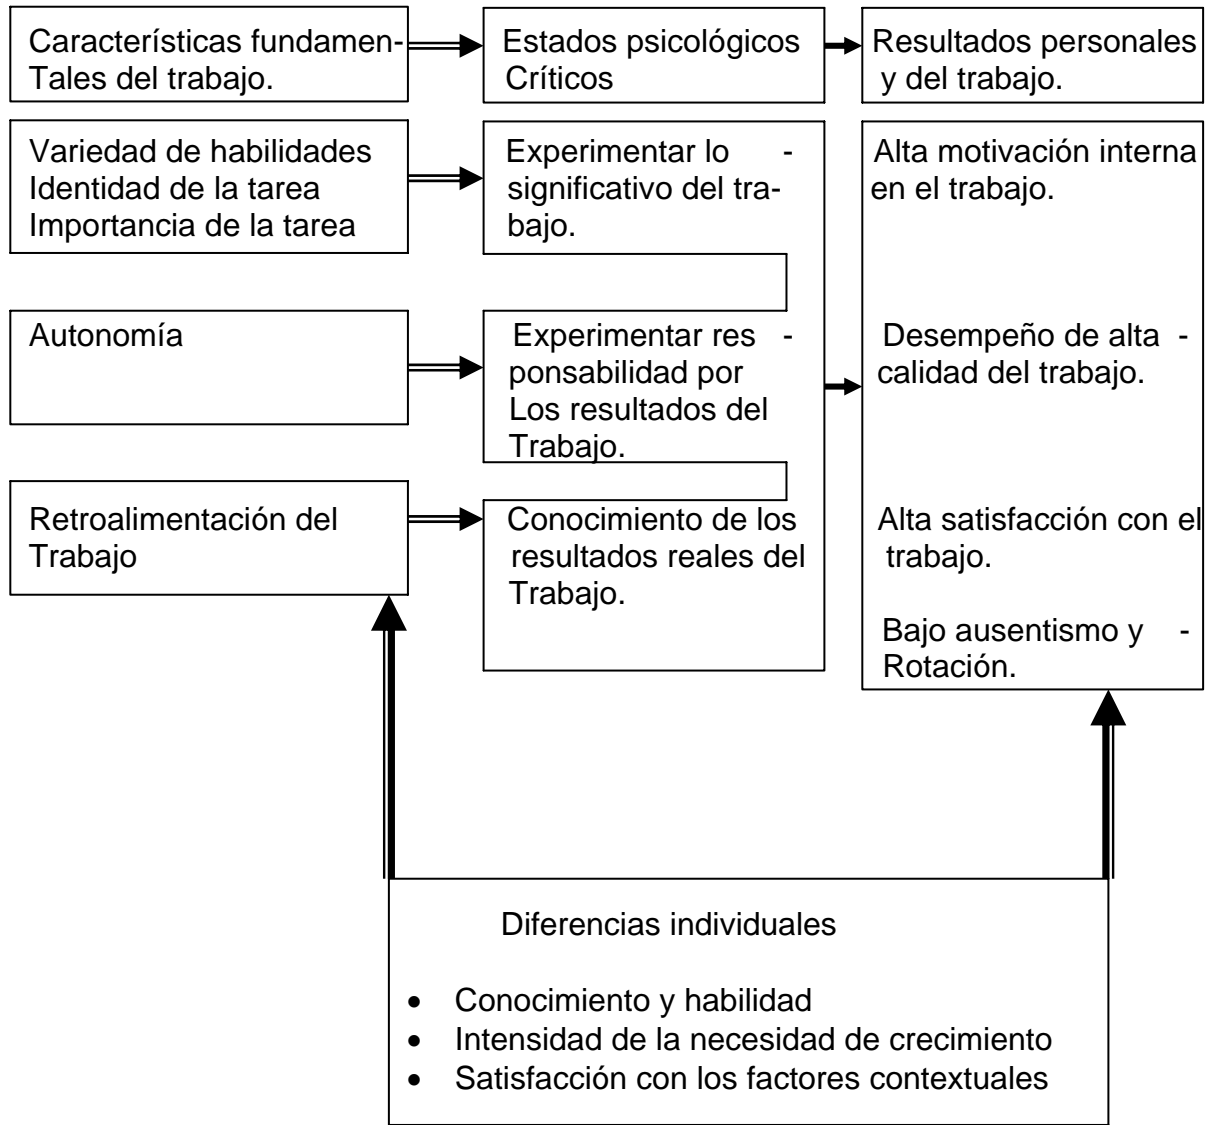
Características fundamen-Tales del trabajo.

Estados psicológicos Críticos

Resultados personales y del trabajo.

Variedad de habilidades
Identidad de la tarea
Importancia de la tarea

Experimentar lo - significativo del trabajo.

Alta motivación interna en el trabajo.

Autonomía

Experimentar res - ponsabilidad por Los resultados del Trabajo.

Desempeño de alta - calidad del trabajo.

Retroalimentación del Trabajo

Conocimiento de los resultados reales del Trabajo.

Alta satisfacción con el trabajo.

Bajo ausentismo y - Rotación.

Diferencias individuales

- Conocimiento y habilidad
- Intensidad de la necesidad de crecimiento
- Satisfacción con los factores contextuales